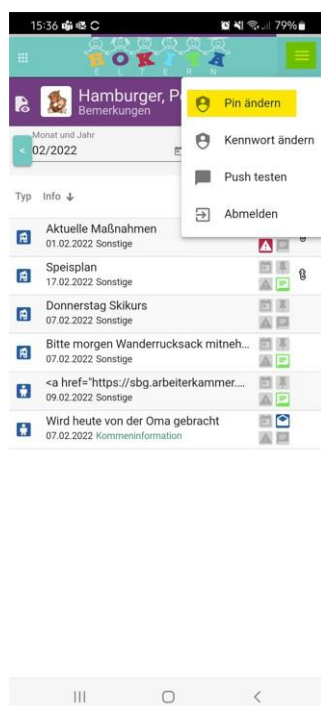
15:36 79%

KOKITA
ELTERN

Hamburger, P
Bemerkungen

Pin ändern
Kennwort ändern
Push testen
Abmelden

Monat und Jahr
02/2022

Typ Info

Aktuelle Maßnahmen
01.02.2022 Sonstige

Speisplan
17.02.2022 Sonstige

Donnerstag Skikurs
07.02.2022 Sonstige

Bitte morgen Wanderrucksack mitneh...
07.02.2022 Sonstige

<a href="https://sbg.arbeiterkammer....
09.02.2022 Sonstige

Wird heute von der Oma gebracht
07.02.2022 Kommeninformation